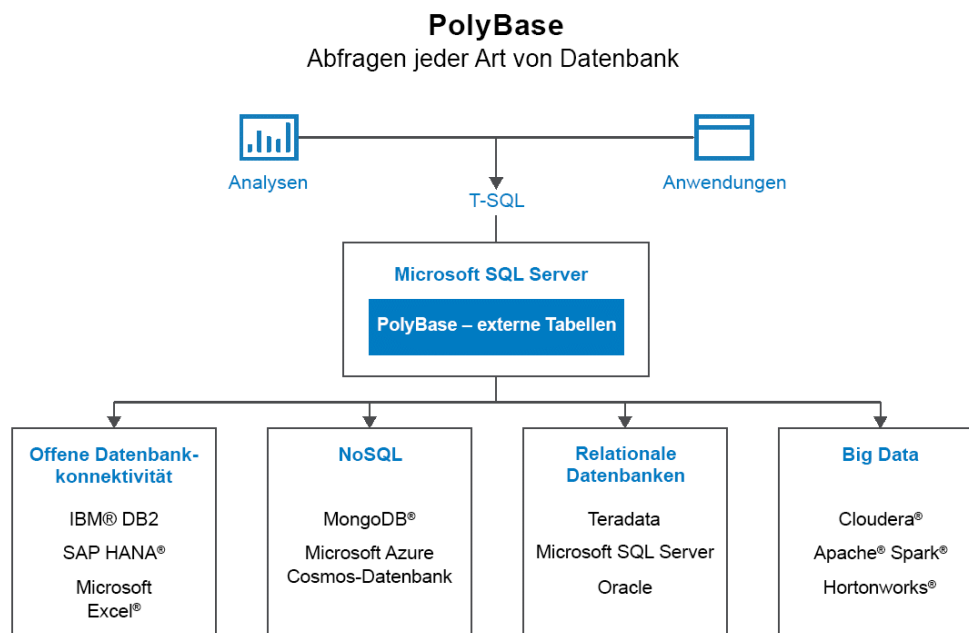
PolyBase
Abfragen jeder Art von Datenbank

Analysen

T-SQL

Anwendungen

Microsoft SQL Server

PolyBase – externe Tabellen

Offene Datenbankkonnektivität

IBM® DB2

SAP HANA®

Microsoft Excel®

NoSQL

MongoDB®

Microsoft Azure Cosmos-Datenbank

Relationale Datenbanken

Teradata

Microsoft SQL Server

Oracle

Big Data

Cloudera®

Apache® Spark®

Hortonworks®